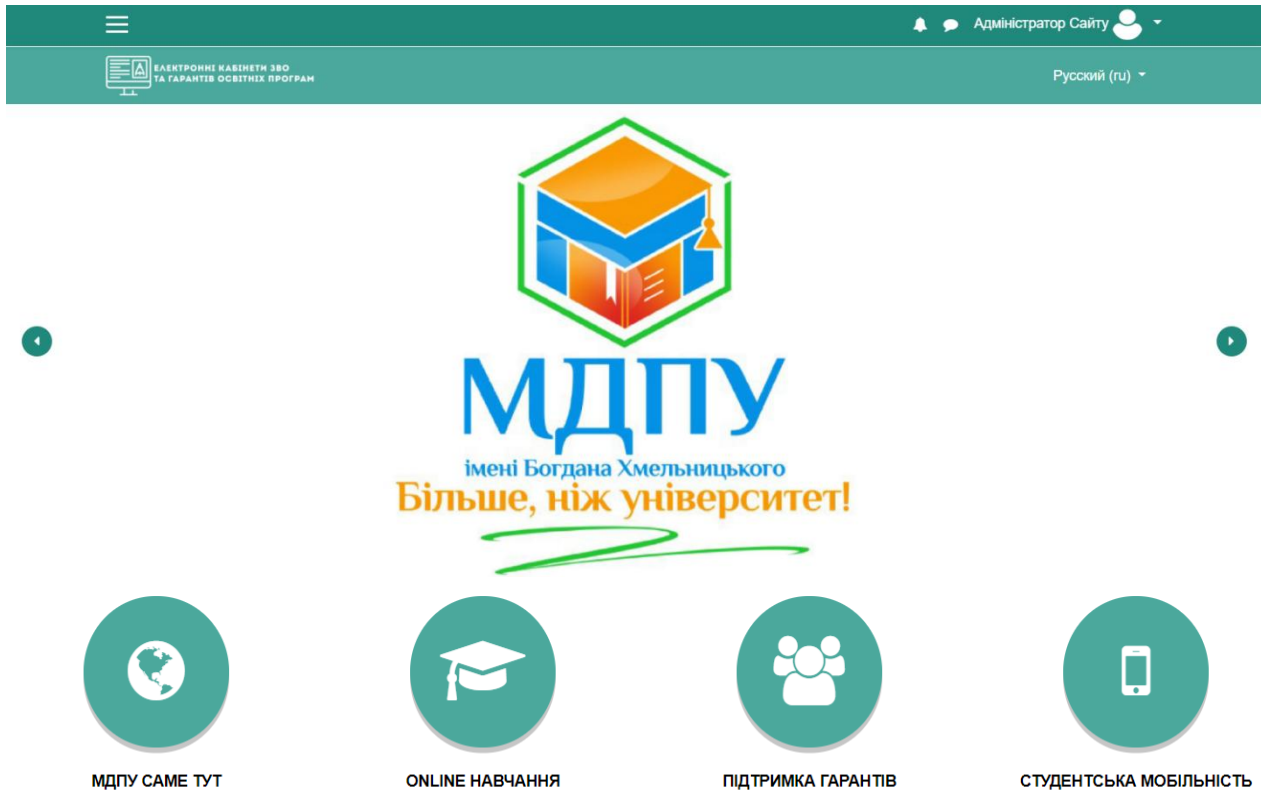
Адміністратор Сайту

ЕЛЕКТРОННІ КАБІНЕТИ ЗВО ТА ГАРАНТІВ ОСВІТНІХ ПРОГРАМ

Русский (ru)

МДПУ
імені Богдана Хмельницького
Більше, ніж університет!

МДПУ САМЕ ТУТ

ONLINE НАВЧАННЯ

ПІДТРИМКА ГАРАНТІВ

СТУДЕНТСЬКА МОБІЛЬНІСТЬ